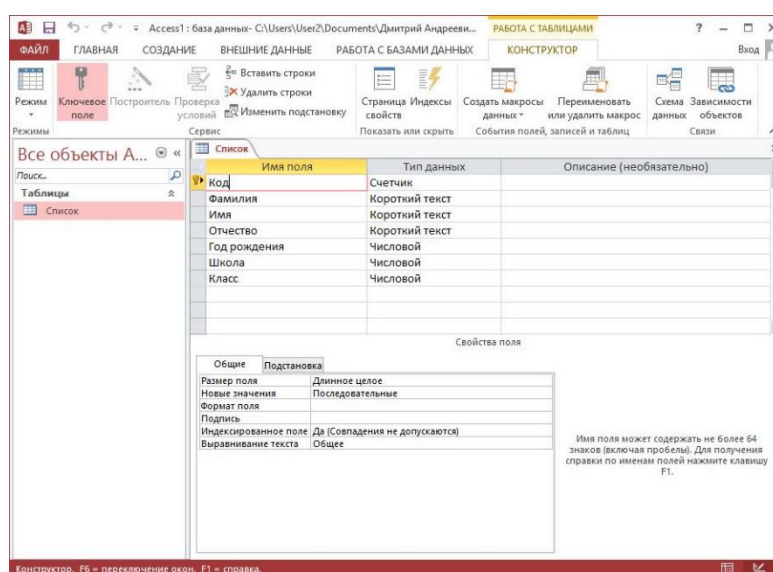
Access1 : база данных- C:\Users\User2\Documents\Дмитрий Андрееви... РАБОТА С ТАБЛИЦАМИ ? Вход

ФАЙЛ ГЛАВНАЯ СОЗДАНИЕ ВНЕШНИЕ ДАННЫЕ РАБОТА С БАЗАМИ ДАННЫХ КОНСТРУКТОР

Режим Ключевое поле Построитель Проверка условий Вставить строки Удалить строки Изменить подстановку Страница свойств Индексы Создать макросы данных Переименовать или удалить макрос Схема данных Зависимости объектов

Режимы Сервис Показать или скрыть События полей, записей и таблиц Связи

Все объекты A...

Поиск...

Таблицы

Список

Список

| Имя поля | Тип данных | Описание (необязательно) |
|---|---|---|
| Код | Счетчик | |
| Фамилия | Короткий текст | |
| Имя | Короткий текст | |
| Отчество | Короткий текст | |
| Год рождения | Числовой | |
| Школа | Числовой | |
| Класс | Числовой | |

Свойства поля

Общие Подстановка

| | |
|---|---|
| Размер поля | Длинное целое |
| Новые значения | Последовательные |
| Формат поля | |
| Подпись | |
| Индексированное поле | Да (Совпадения не допускаются) |
| Выравнивание текста | Общее |

Имя поля может содержать не более 64 знаков (включая пробелы). Для получения справки по именам полей нажмите клавишу F1.

Конструктор. F6 = переключение окон. F1 = справка.